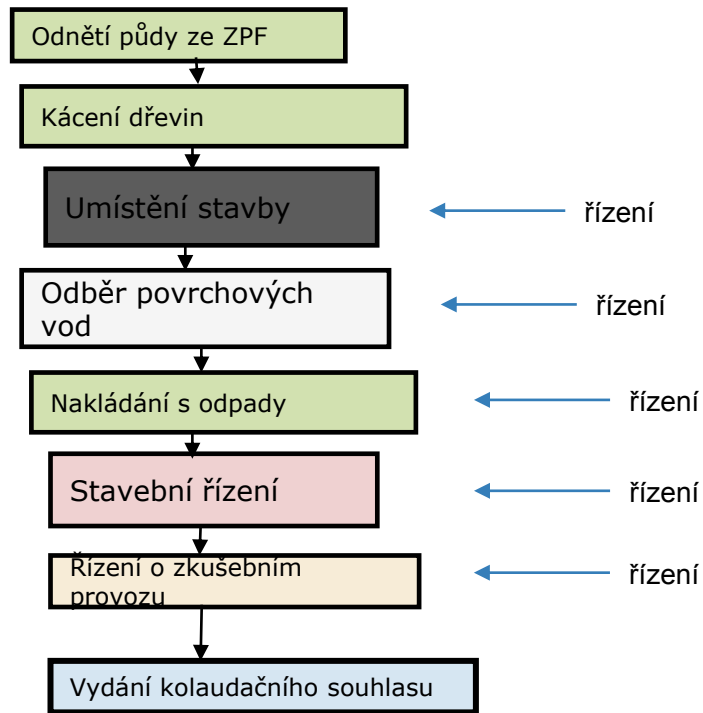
Odnětí půdy ze ZPF

Kácení dřevin

Umístění stavby

řízení

Odběr povrchových vod

řízení

Nakládání s odpady

řízení

Stavební řízení

řízení

Řízení o zkušebním provozu

řízení

Vydání kolaudačního souhlasu